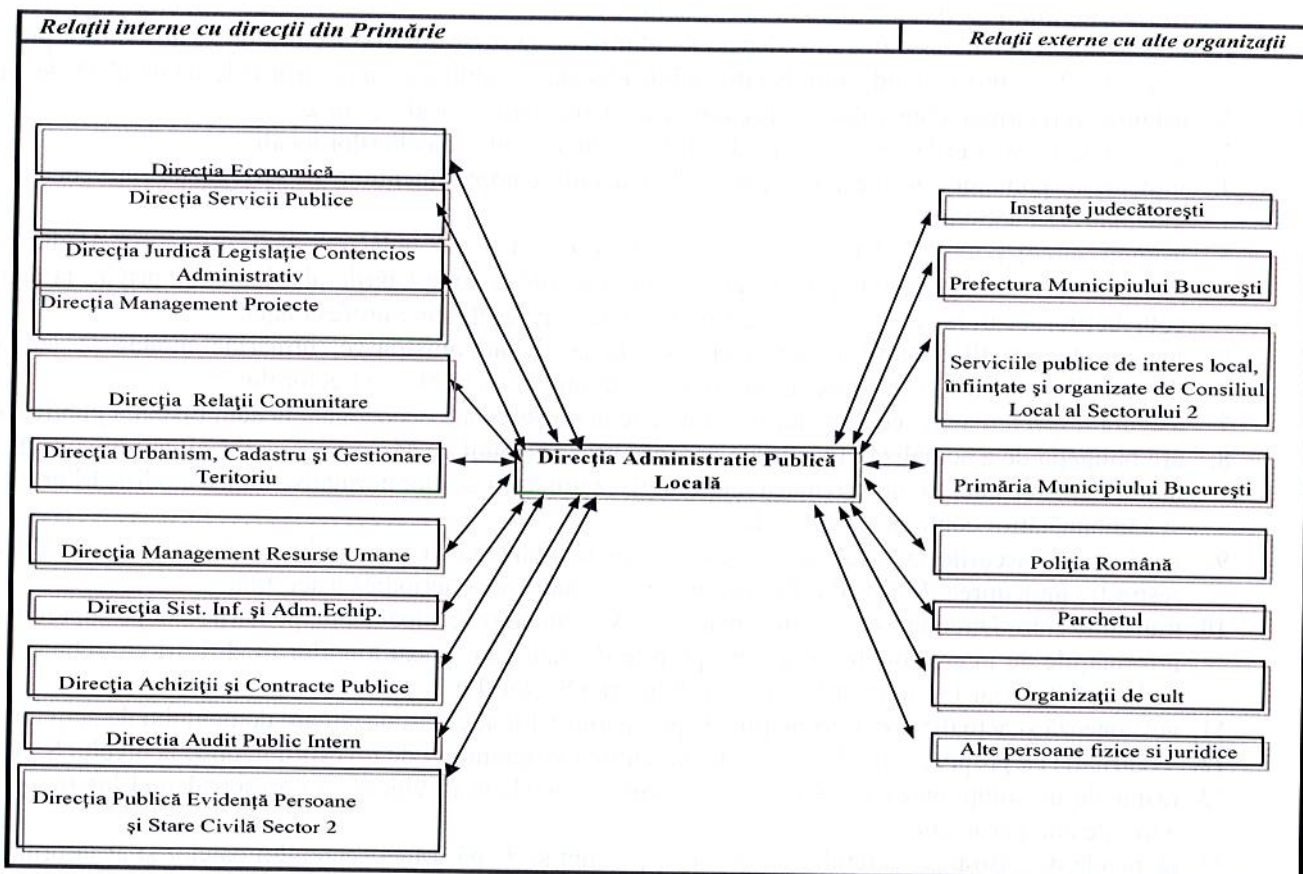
Relaţii interne cu direcţii din Primărie

Relaţii externe cu alte organizaţii

Direcţia Economică

Direcţia Servicii Publice

Direcţia Jurdică Legislaţie Contencios Administrativ

Direcţia Management Proiecte

Direcţia Relaţii Comunitare

Direcţia Urbanism, Cadastru şi Gestionare Teritoriu

Direcţia Management Resurse Umane

Direcţia Sist. Inf. şi Adm.Echip.

Direcţia Achiziţii şi Contracte Publice

Directia Audit Public Intern

Direcţia Publică Evidenţă Persoane şi Stare Civilă Sector 2

Direcţia Administratie Publică Locală

Instanţe judecătoreşti

Prefectura Municipiului Bucureşti

Serviciile publice de interes local, înfiinţate şi organizate de Consiliul Local al Sectorului 2

Primăria Municipiului Bucureşti

Poliţia Română

Parchetul

Organizaţii de cult

Alte persoane fizice si juridice